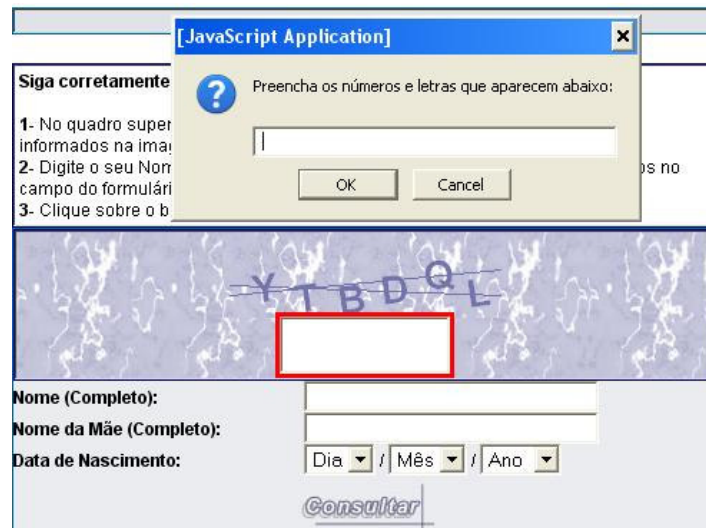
[JavaScript Application]

Preencha os números e letras que aparecem abaixo:

OK Cancel

Siga corretamente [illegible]

1- No quadro super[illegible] informados na ima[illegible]
2- Digite o seu Nom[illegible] os no campo do formulári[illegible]
3- Clique sobre o b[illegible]

YTBDQL

Nome (Completo):
Nome da Mãe (Completo):
Data de Nascimento: Dia / Mês / Ano

Consultar